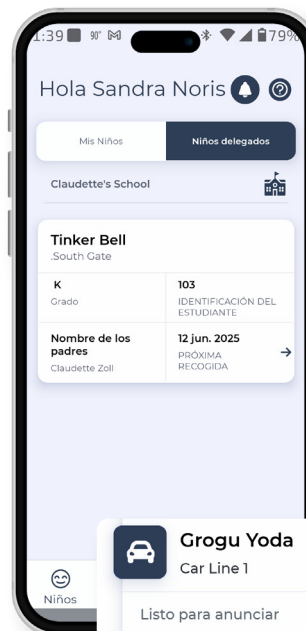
1:39 90° 79%

Hola Sandra Noris

Mis Niños
Niños delegados

Claudette's School

Tinker Bell
.South Gate

K
Grado

103
IDENTIFICACIÓN DEL ESTUDIANTE

Nombre de los padres
Claudette Zoll

12 jun. 2025
PRÓXIMA RECOGIDA

Grogu Yoda
Car Line 1

Niños

Listo para anunciar